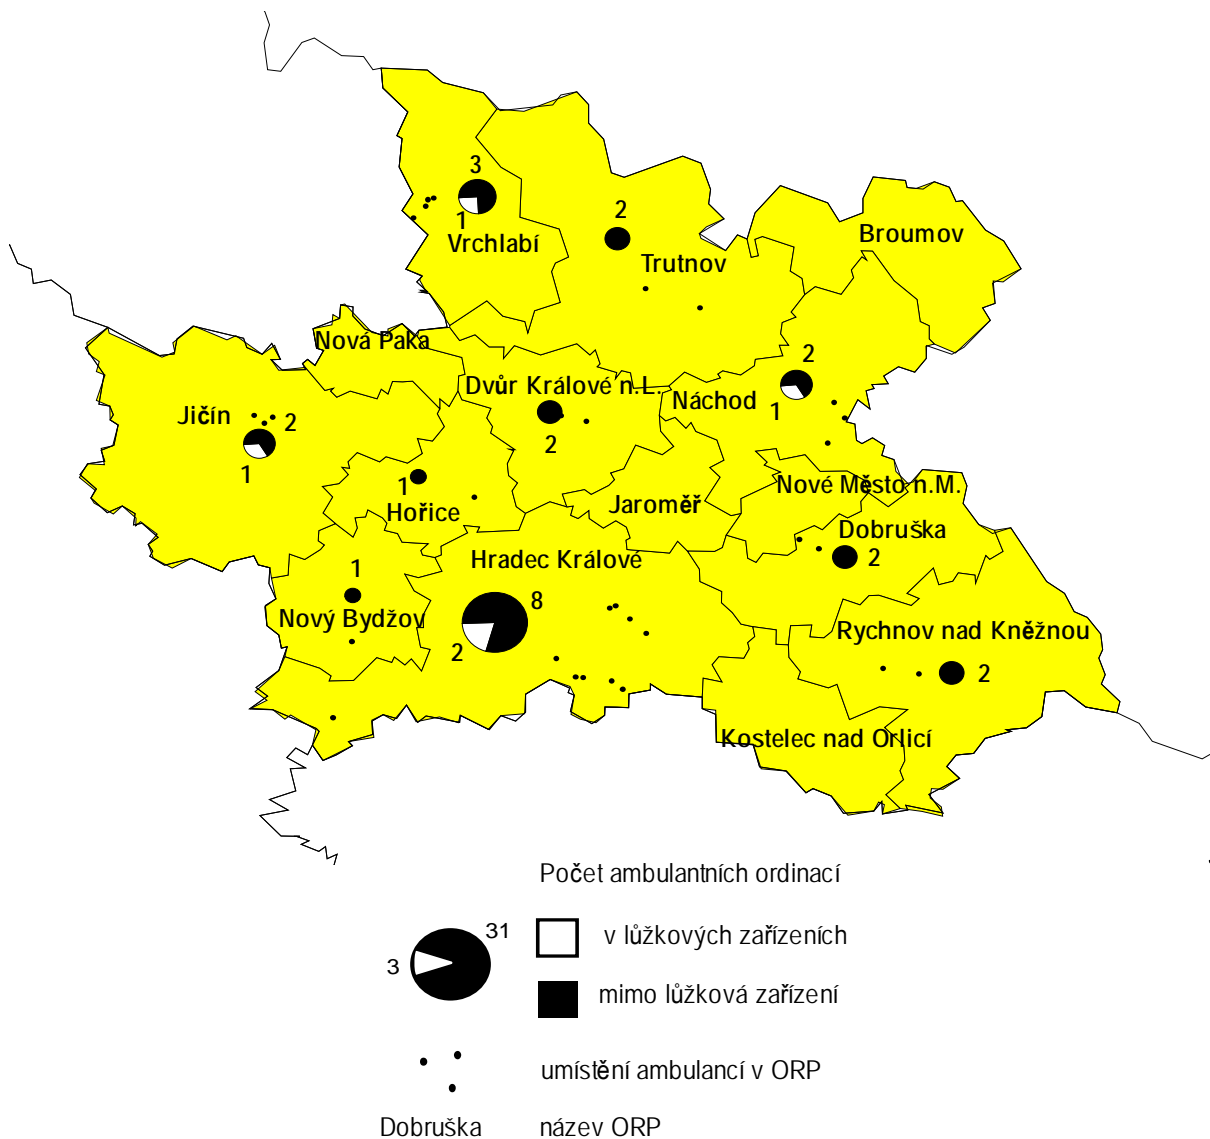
3
1
Vrchlabí
2
Trutnov
Broumov
Nová Paka
2
Dvůr Králové n.L.
Náchod
1
Jičín
2
1
2
1
Hořice
Nové Město n.M.
Jaroměř
Dobruška
2
Hradec Králové
1
8
Nový Bydžov
2
Rychnov nad Kněžnou
2
Kostelec nad Orlicí

Počet ambulantních ordinací
31
v lůžkových zařízeních
3
mimo lůžková zařízení

umístění ambulancí v ORP

Dobruška
název ORP